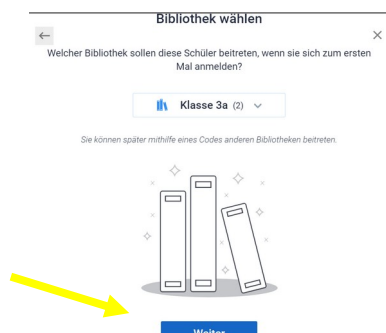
Bibliothek wählen

←

×

Welcher Bibliothek sollen diese Schüler beitreten, wenn sie sich zum ersten Mal anmelden?

Klasse 3a (2)

Sie können später mithilfe eines Codes anderen Bibliotheken beitreten.

Weiter